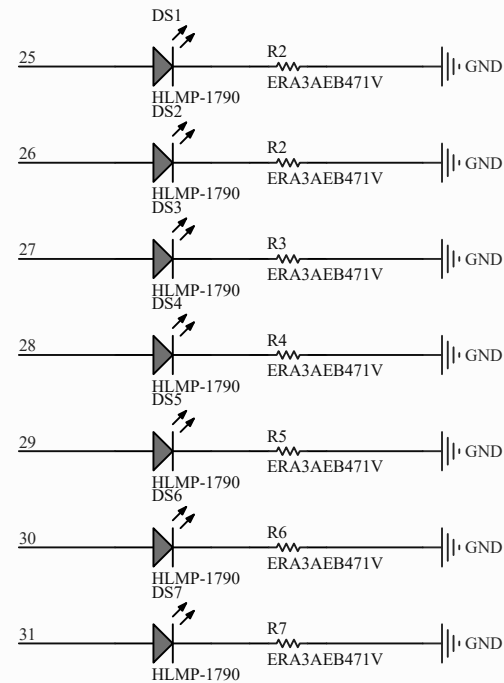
DS1
25
R2
GND
HLMP-1790
ERA3AEB471V
DS2
26
R2
GND
HLMP-1790
ERA3AEB471V
DS3
27
R3
GND
HLMP-1790
ERA3AEB471V
DS4
28
R4
GND
HLMP-1790
ERA3AEB471V
DS5
29
R5
GND
HLMP-1790
ERA3AEB471V
DS6
30
R6
GND
HLMP-1790
ERA3AEB471V
DS7
31
R7
GND
HLMP-1790
ERA3AEB471V